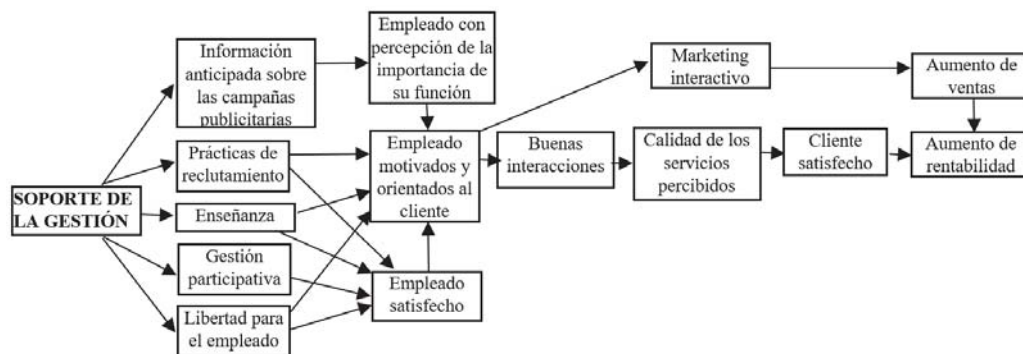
SOPORTE DE LA GESTIÓN

Información anticipada sobre las campañas publicitarias

Prácticas de reclutamiento

Enseñanza

Gestión participativa

Libertad para el empleado

Empleado con percepción de la importancia de su función

Empleado motivados y orientados al cliente

Empleado satisfecho

Marketing interactivo

Buenas interacciones

Calidad de los servicios percibidos

Cliente satisfecho

Aumento de ventas

Aumento de rentabilidad